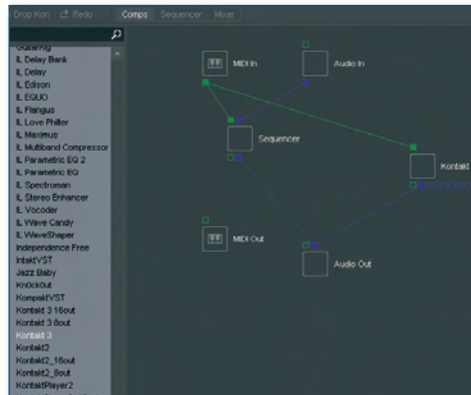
Drop Kon Redo Comps Sequencer Mixer

Guitarrig
IL Delay Bank
IL Delay
IL Edison
IL EQUO
IL Flangus
IL Love Philter
IL Maximus
IL Multiband Compressor
IL Parametric EQ 2
IL Parametric EQ
IL Spectroman
IL Stereo Enhancer
IL Vocoder
IL Wave Candy
IL WaveShaper
Independence Free
IntaktVST
Jazz Baby
Kn0ckOut
KompaktVST
Kontakt 3 16out
Kontakt 3 8out
Kontakt 3
Kontakt2
Kontakt2_16out
Kontakt2_8out
KontaktPlayer2

MIDI In
Audio In
Sequencer
Kontakt
MIDI Out
Audio Out